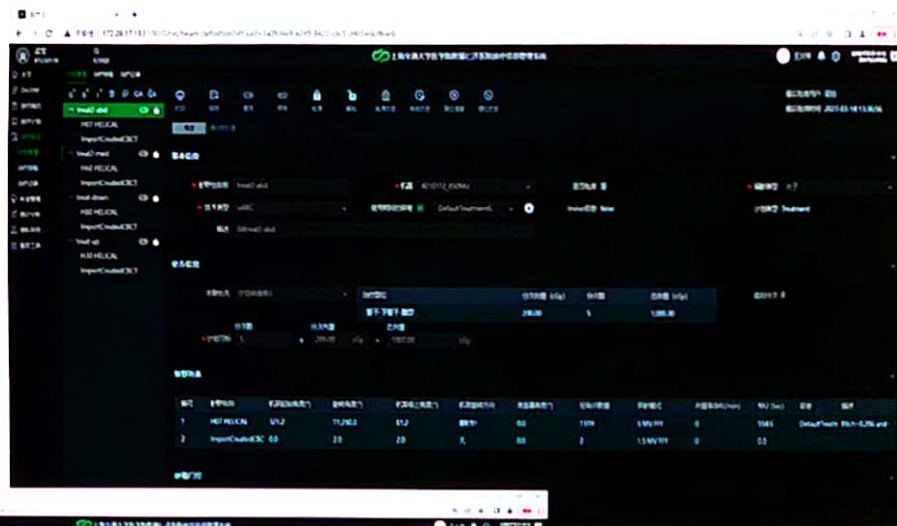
Tmat2 abd
H07 HELICAL
ImportCreatedCBCT
Tmat2 med
H42 HELICAL
ImportCreatedCBCT
Tmat down
H32 HELICAL
ImportCreatedCBCT
Tmat up
H33 HELICAL
ImportCreatedCBCT

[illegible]

| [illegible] | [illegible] | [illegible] | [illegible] | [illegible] | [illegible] | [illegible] | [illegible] | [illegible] | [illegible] | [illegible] | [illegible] | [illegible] |
|---|---|---|---|---|---|---|---|---|---|---|---|---|
| 1 | H07 HELICAL | 0/1.2 | 11,210.0 | 0/1.2 | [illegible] | 0.0 | 7.979 | 5 MV FFF | 0 | | 5565 | DefaultTreatm Pitch=0.296 and |
| 2 | ImportCreatedCBC | 0.0 | 2.0 | 2.0 | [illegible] | 0.0 | 2 | 1.5 MV FFF | 0 | | 0.0 | |